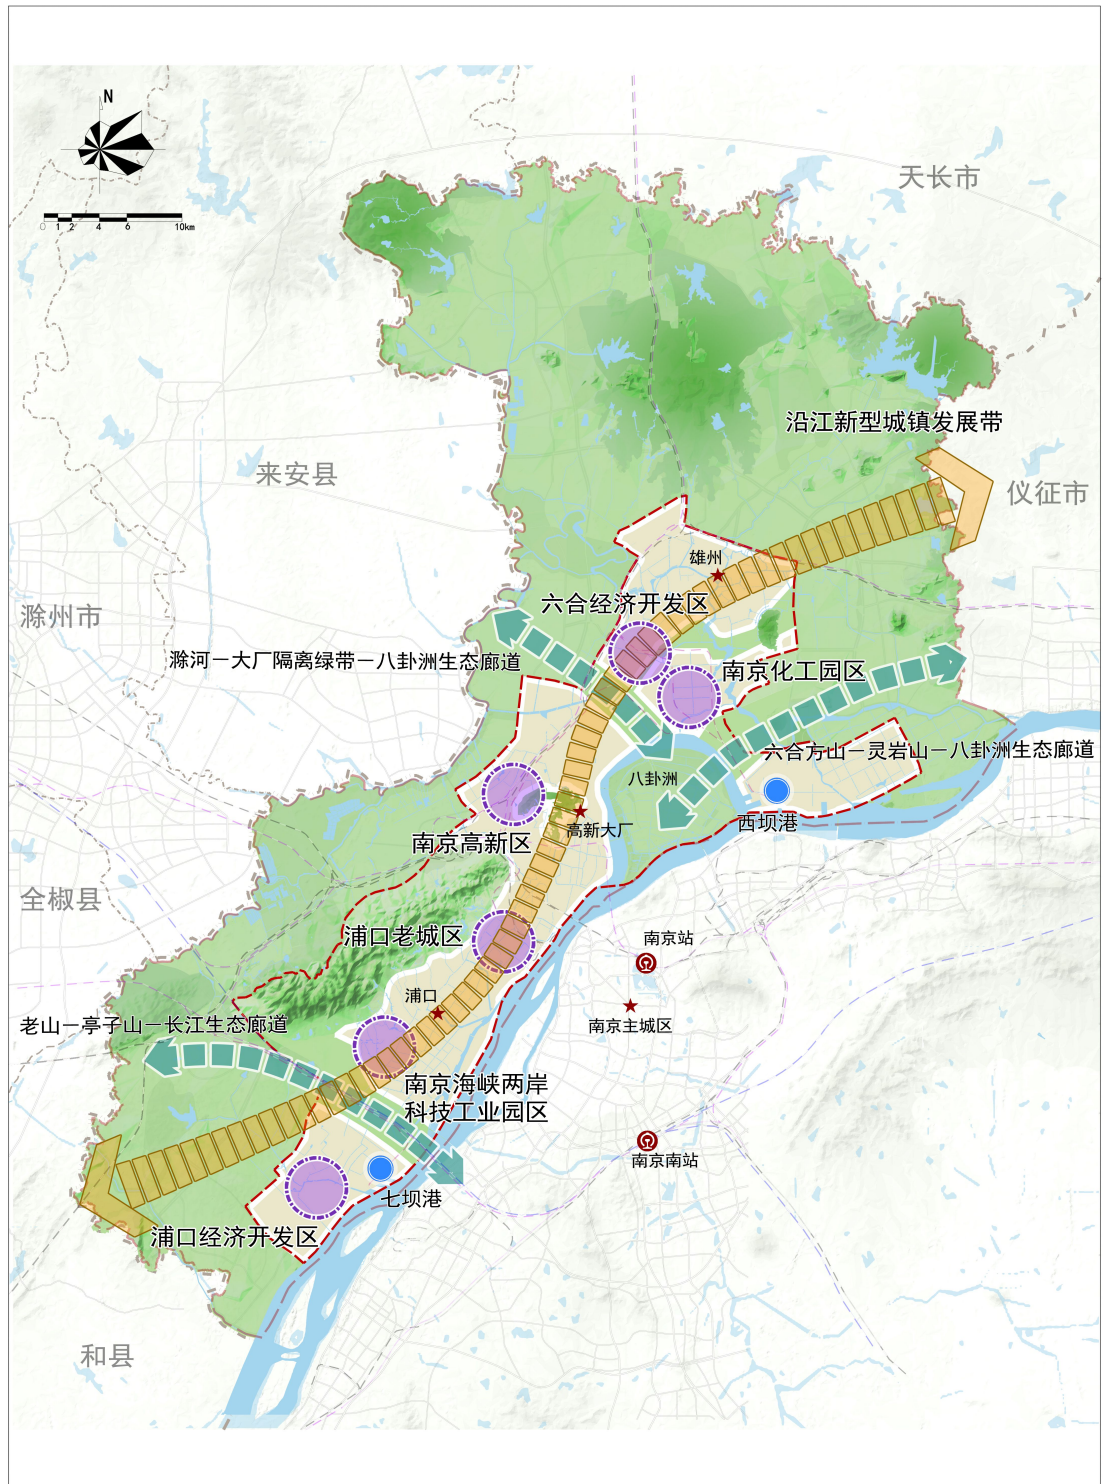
N

0 1 2 4 6 10km

天长市

来安县

沿江新型城镇发展带

仪征市

滁州市

雄州

六合经济开发区

滁河一大厂隔离绿带一八卦洲生态廊道

南京化工园区

六合方山一灵岩山一八卦洲生态廊道

八卦洲

西坝港

高新大厂

南京高新区

全椒县

南京站

浦口老城区

浦口

南京主城区

老山一亭子山一长江生态廊道

南京海峡两岸科技工业园区

南京南站

七坝港

浦口经济开发区

和县